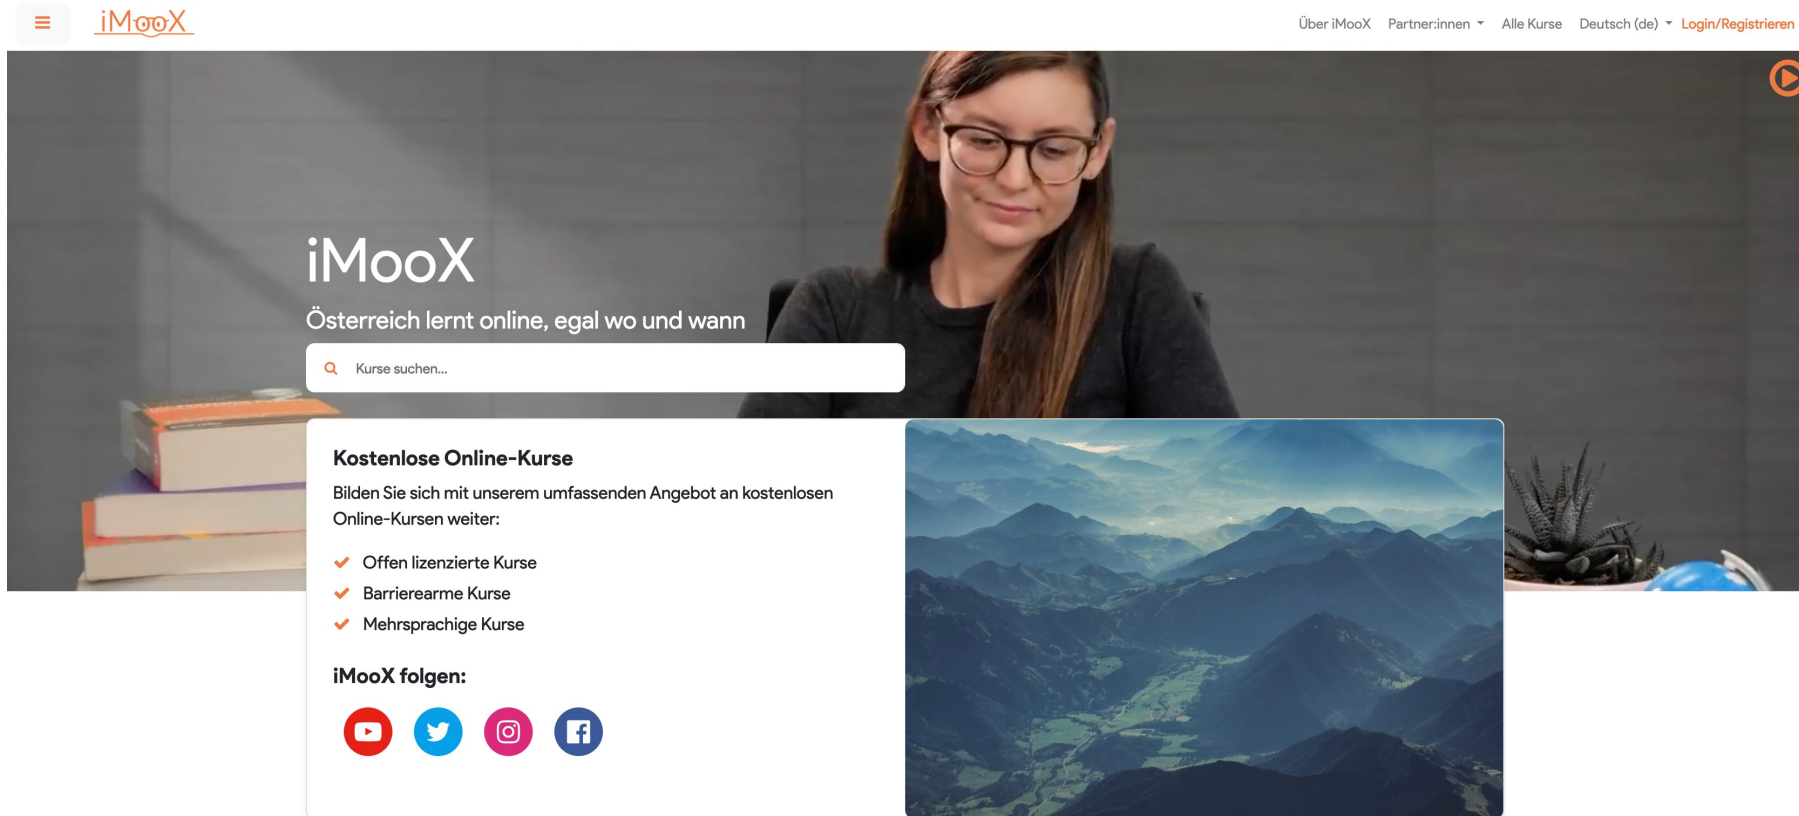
iMooX

Über iMooX Partner:innen Alle Kurse Deutsch (de) Login/Registrieren

iMooX

Österreich lernt online, egal wo und wann

Kurse suchen...

Kostenlose Online-Kurse

Bilden Sie sich mit unserem umfassenden Angebot an kostenlosen Online-Kursen weiter:

Offen lizenzierte Kurse
Barrierearme Kurse
Mehrsprachige Kurse

iMooX folgen: